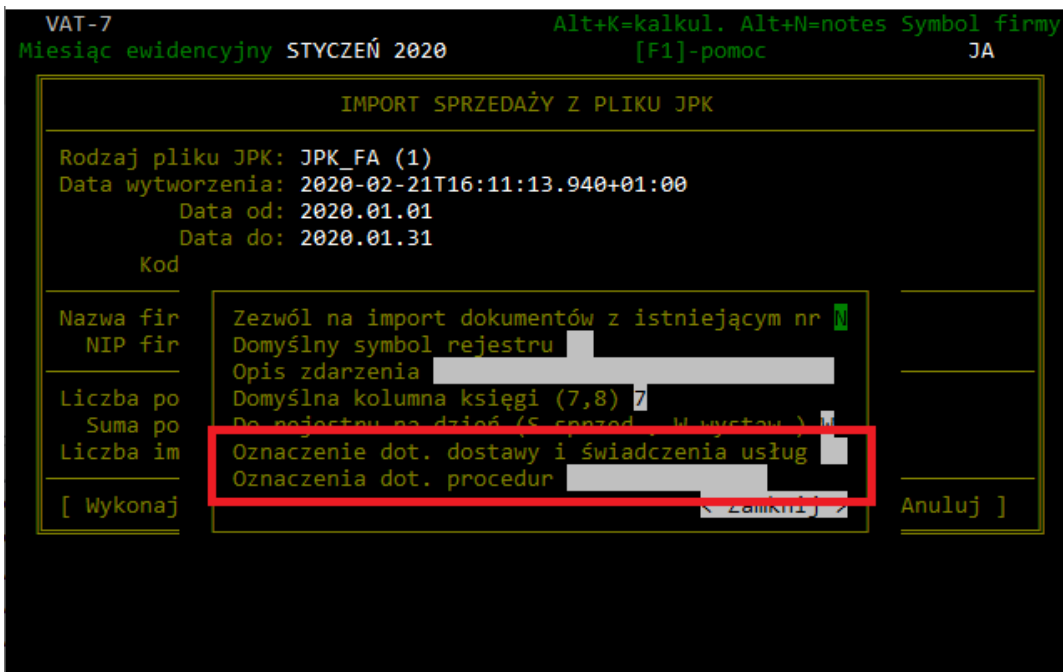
VAT-7
Miesiąc ewidencyjny STYCZEŃ 2020

Alt+K=kalkul. Alt+N=notes Symbol firmy
[F1]-pomoc
JA

IMPORT SPRZEDAŻY Z PLIKU JPK

Rodzaj pliku JPK: JPK_FA (1)
Data wytworzenia: 2020-02-21T16:11:13.940+01:00
Data od: 2020.01.01
Data do: 2020.01.31
Kod

Nazwa fir
NIP fir

Liczba po
Suma po
Liczba im

[ Wykonaj

Anuluj ]

Zezwól na import dokumentów z istniejącym nr N
Domyślny symbol rejestru
Opis zdarzenia
Domyślna kolumna księgi (7,8) 7
Do rejestru na dzień (S-sprzed., W-wystaw.) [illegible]
Oznaczenie dot. dostawy i świadczenia usług
Oznaczenia dot. procedur
< Zamknij >